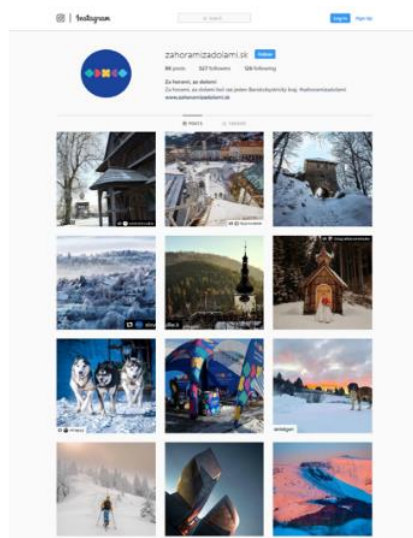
Instagram

Search

Log In Sign Up

zahoramizadolami.sk Follow

98 posts 327 followers 128 following

Za horami, za dolami

Za horami, za dolami leží ten jeden Banskobystrický kraj. #zahoramizadolami

www.zahoramizadolami.sk

POSTS TAGGED